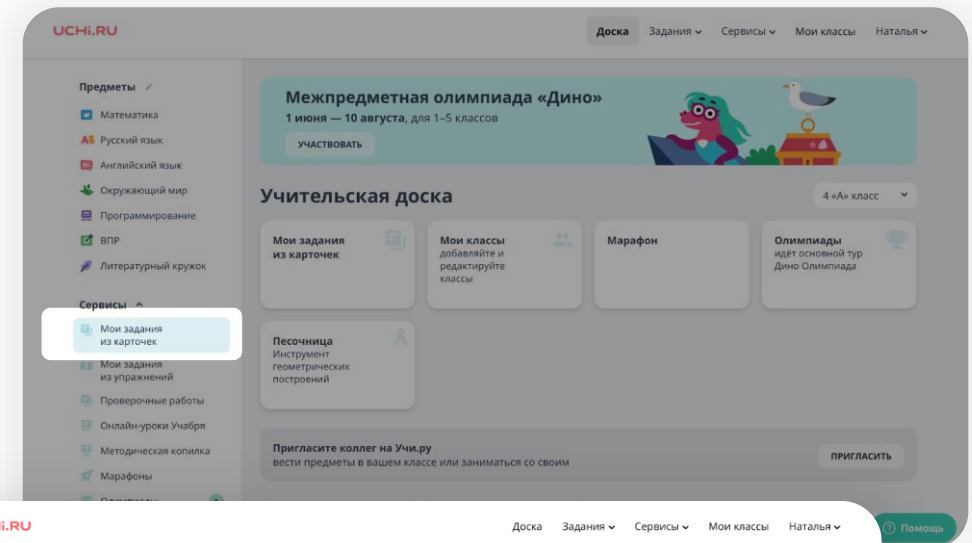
UCHi.RU

Доска Задания Сервисы Мои классы Наталья

Предметы

Математика
Русский язык
Английский язык
Окружающий мир
Программирование
ВПР
Литературный кружок

Сервисы

Мои задания из карточек
Мои задания из упражнений
Проверочные работы
Онлайн-уроки Учабря
Методическая копилка
Марафоны
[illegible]

Межпредметная олимпиада «Дино»
1 июня — 10 августа, для 1–5 классов
УЧАСТВОВАТЬ

Учительская доска

4 «А» класс

Мои задания из карточек

Мои классы
добавляйте и редактируйте классы

Марафон

Олимпиады
идёт основной тур Дино Олимпиада

Песочница
Инструмент геометрических построений

Пригласите коллег на Учи.ру
вести предметы в вашем классе или заниматься со своим

ПРИГЛАСИТЬ

i.RU

Доска Задания Сервисы Мои классы Наталья

Помощь